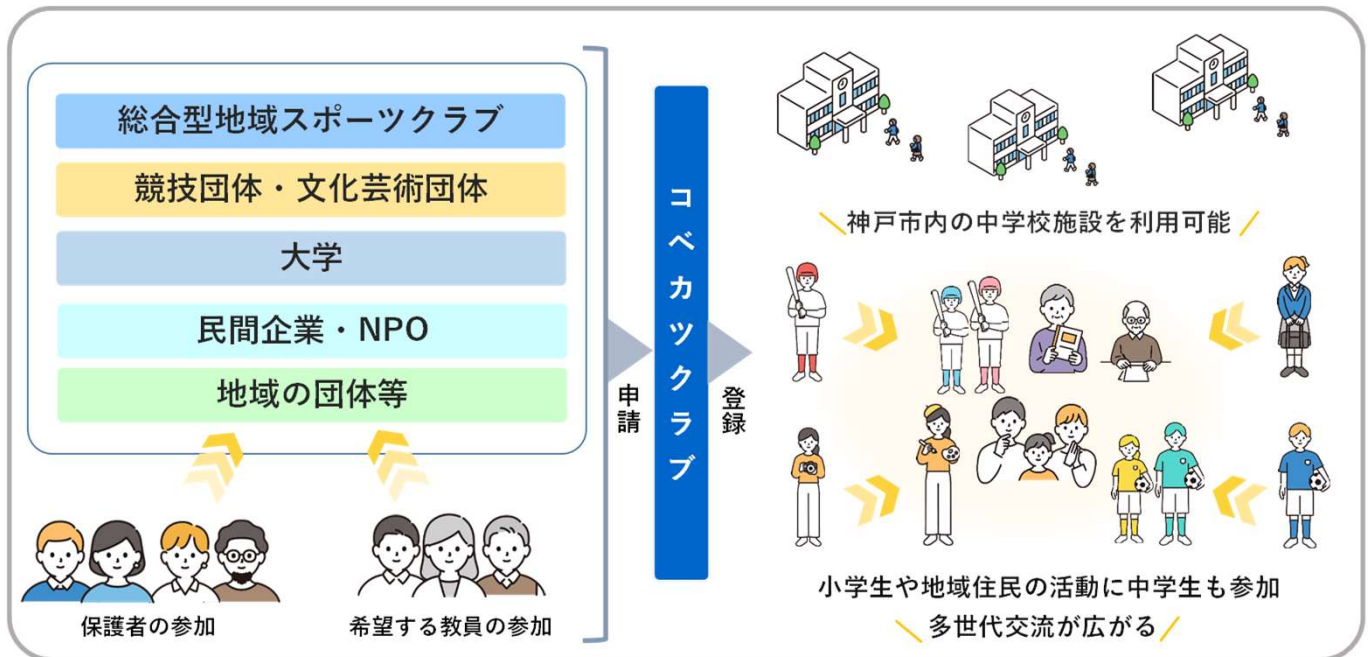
総合型地域スポーツクラブ

競技団体・文化芸術団体

大学

民間企業・NPO

地域の団体等

保護者の参加

希望する教員の参加

申請

コベカツクラブ

登録

＼神戸市内の中学校施設を利用可能／

小学生や地域住民の活動に中学生も参加

＼多世代交流が広がる／